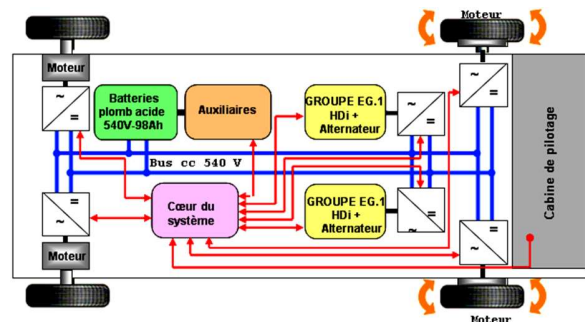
Moteur

Moteur

Batteries plomb acide 540V-98Ah

Auxiliaires

GROUPE EG.1 HDi + Alternateur

~
=

~
=

=
~

Bus cc 540 V

Cœur du système

GROUPE EG.1 HDi + Alternateur

=
~

=
~

=
~

Cabine de pilotage

Moteur

Moteur